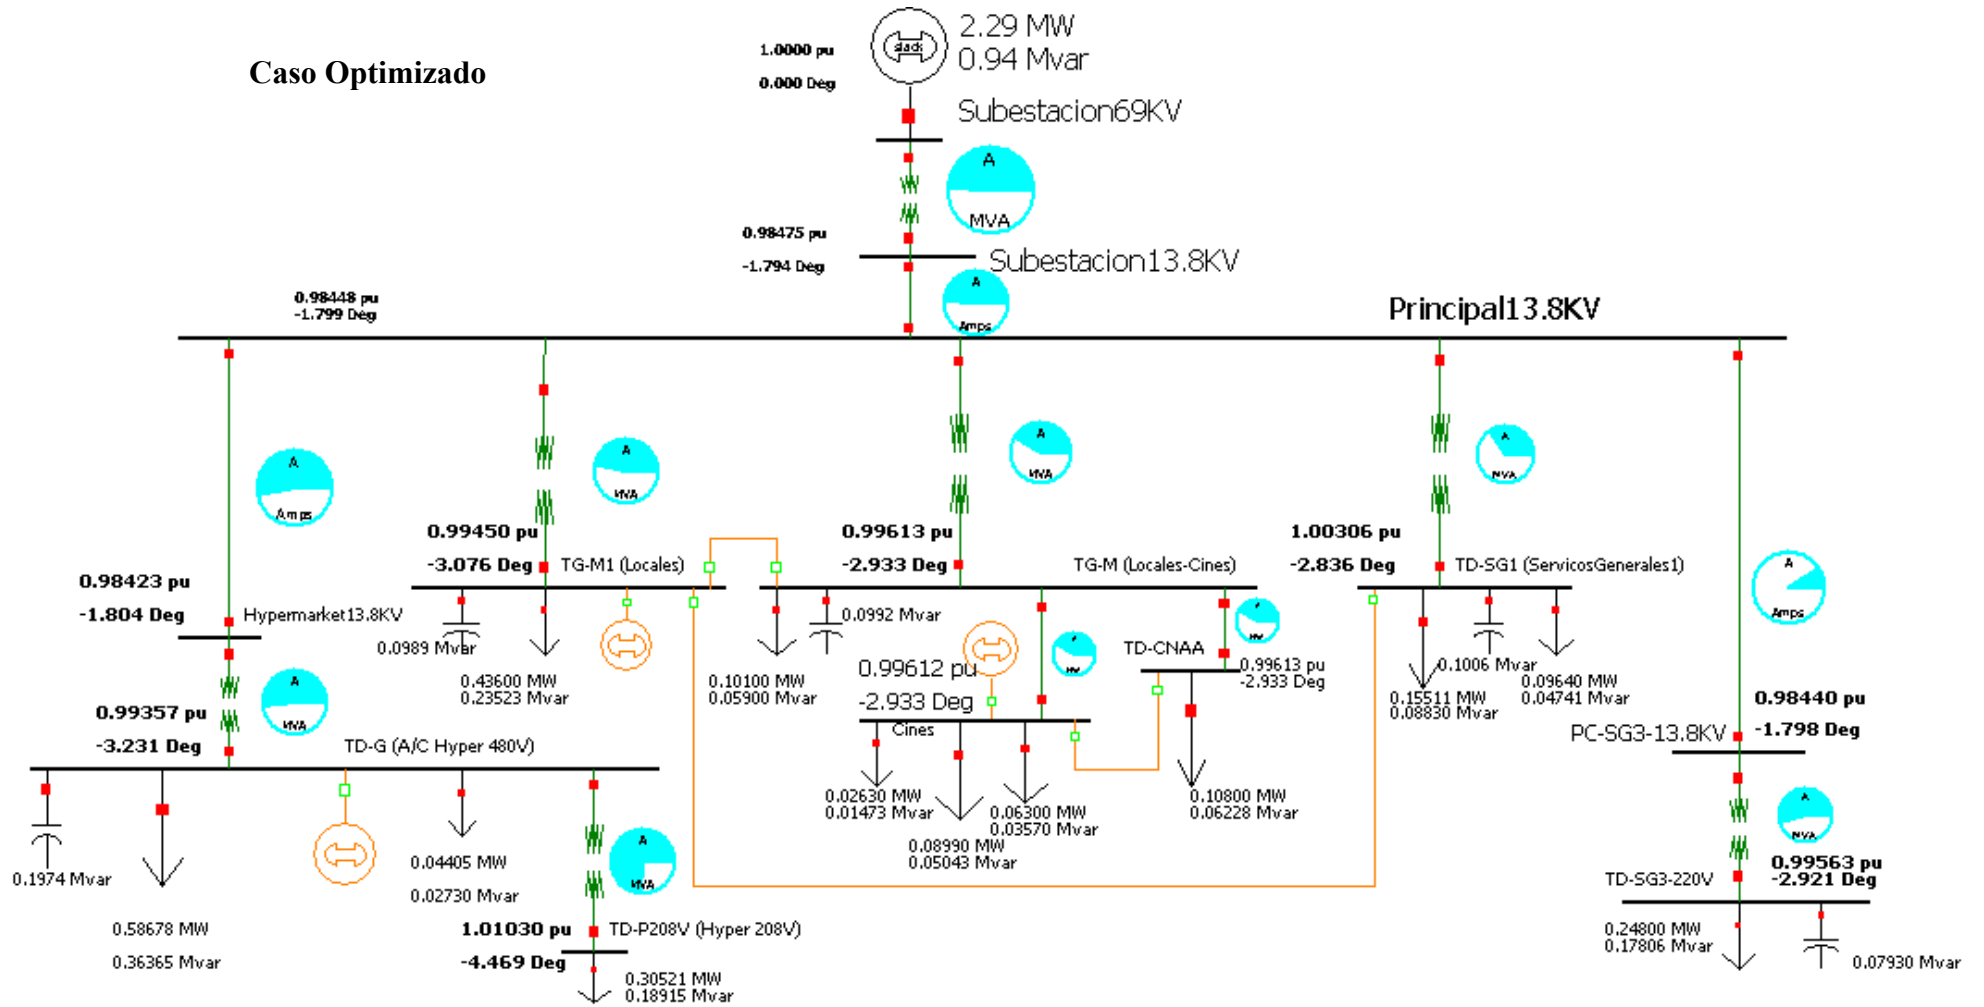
Caso Optimizado

1.0000 pu
0.000 Deg
slack
2.29 MW
0.94 Mvar
Subestacion69KV
A
MVA
0.98475 pu
-1.794 Deg
Subestacion13.8KV
A
Amps
0.98448 pu
-1.799 Deg
Principal13.8KV

A
Amps
A
MVA
A
MVA
A
MVA
0.99450 pu
-3.076 Deg
TG-M1 (Locales)
0.99613 pu
-2.933 Deg
TG-M (Locales-Cines)
1.00306 pu
-2.836 Deg
TD-SG1 (ServicosGenerales1)
A
Amps
0.98423 pu
-1.804 Deg
Hypermarket13.8KV
0.0989 Mvar
0.43600 MW
0.23523 Mvar
0.10100 MW
0.05900 Mvar
0.0992 Mvar
0.99612 pu
-2.933 Deg
TD-CNAA
0.99613 pu
-2.933 Deg
0.1006 Mvar
0.15511 MW
0.08830 Mvar
0.09640 MW
0.04741 Mvar
0.98440 pu
-1.798 Deg
PC-SG3-13.8KV
A
MVA
0.99357 pu
-3.231 Deg
TD-G (A/C Hyper 480V)
Cines
0.02630 MW
0.01473 Mvar
0.06300 MW
0.03570 Mvar
0.08990 MW
0.05043 Mvar
0.10800 MW
0.06228 Mvar
A
MVA
0.1974 Mvar
0.58678 MW
0.36365 Mvar
0.04405 MW
0.02730 Mvar
A
MVA
1.01030 pu
-4.469 Deg
TD-P208V (Hyper 208V)
0.30521 MW
0.18915 Mvar
0.99563 pu
-2.921 Deg
TD-SG3-220V
0.24800 MW
0.17806 Mvar
0.07930 Mvar